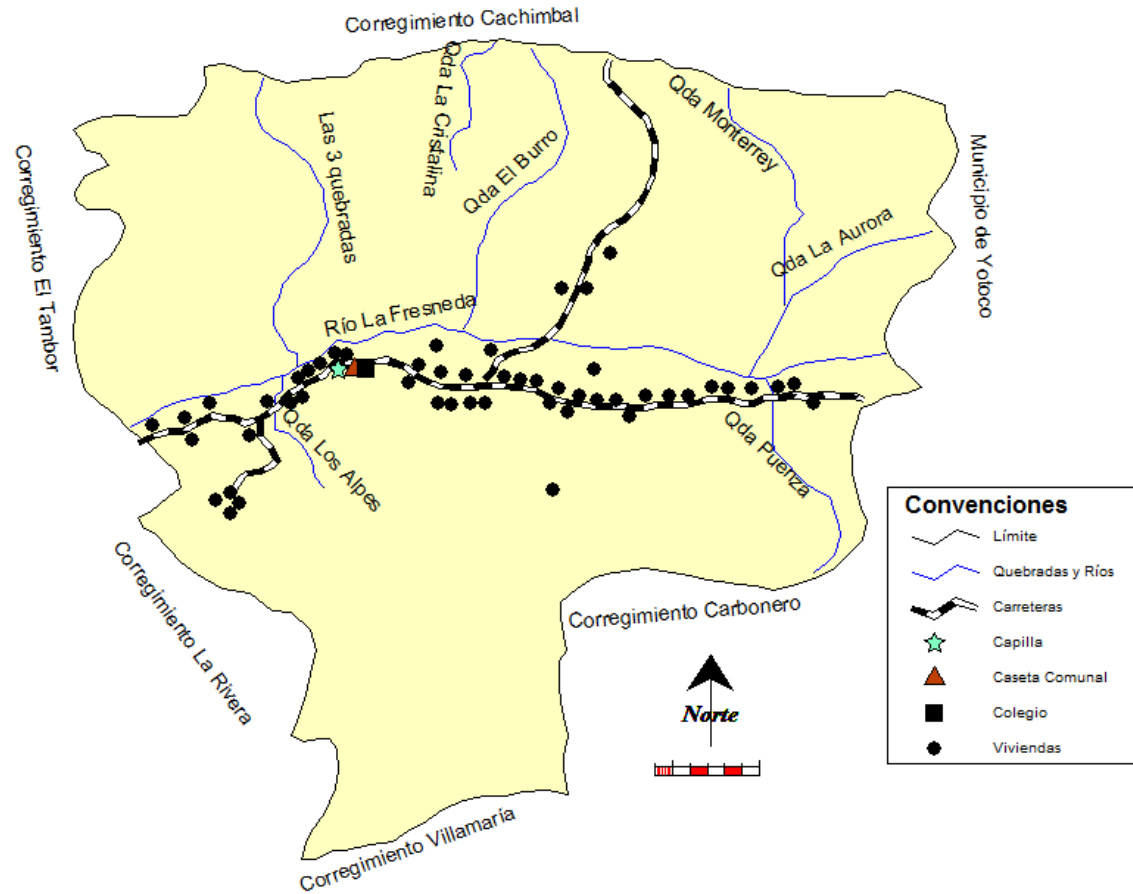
Corregimiento Cachimbal

Qda La Cristalina

Las 3 quebradas

Qda El Burro

Qda Monterrey

Municipio de Yotoco

Corregimiento El Tambor

Qda La Aurora

Río La Fresneda

Qda Los Alpes

Qda Puenza

Corregimiento La Rivera

Corregimiento Carbonero

Norte

Corregimiento Villamaría

Convenciones

Límite

Quebradas y Ríos

Carreteras

Capilla

Caseta Comunal

Colegio

Viviendas